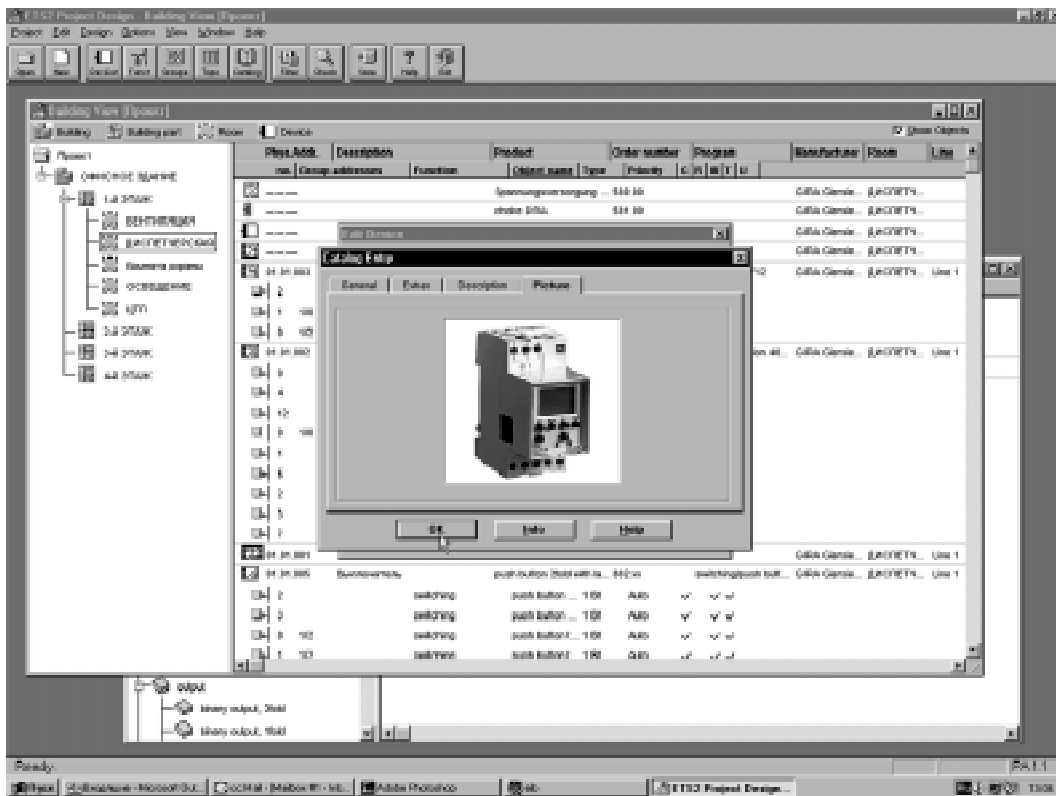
ETS2 Project Design - Building View [Проект]
Project Edit Design Options View Window Help
Open New Sections Parent Groups Topo Catalog Filter Sheets Server Help Exit

Building View [Проект]
Building Building part Room Device
Show Objects

Проект
ОФИСНОЕ ЗДАНИЕ
1-й ЭТАЖ
ВЕНТИЛЯЦИЯ
ДИСПЕТЧЕРСКАЯ
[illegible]
ОСВЕЩЕНИЕ
ЩПП
2-й ЭТАЖ
3-й ЭТАЖ
4-й ЭТАЖ

| Phys.Addr. | Description | Product | Order number | Program | Manufacturer | Room | Line |
|---|---|---|---|---|---|---|---|
| no. Group addresses | Function | Object name | Type | Priority | C R W T U | | | |
| ----- | | Spannungsversorgung ... | 5WG 80 | | Gira Giersiepen | ДИСПЕТЧ... | |
| ----- | | choke DR4A | 5WG 80 | | Gira Giersiepen | ДИСПЕТЧ... | |
| ----- | | | | | Gira Giersiepen | ДИСПЕТЧ... | |
| ----- | | | | | Gira Giersiepen | ДИСПЕТЧ... | |
| 01.01.003 | | | | | Gira Giersiepen | ДИСПЕТЧ... | Line 1 |
| 01.01.002 | | | | | Gira Giersiepen | ДИСПЕТЧ... | Line 1 |
| 01.01.001 | | | | | Gira Giersiepen | ДИСПЕТЧ... | Line 1 |
| 01.01.005 | Выключатель | push-button 2fold with fu... | | switching/push butt... | Gira Giersiepen | ДИСПЕТЧ... | Line 1 |
| 2 | switching | push button ... 1 Bit | Auto | | | | |
| 3 | switching | push button ... 1 Bit | Auto | | | | |
| 0 1/2 | switching | push button ... 1 Bit | Auto | | | | |
| 1 1/2 | switching | push button ... 1 Bit | Auto | | | | |

Edit Device
Catalog Entry
General Extras Description Picture
OK Info Help

output
binary output, 2fold
binary output, 1fold

Ready
Пуск | Входящие - Microsoft Out... | cc:Mail - [Mailbox #1 - Inb... | Adobe Photoshop | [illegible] | ETS2 Project Design...